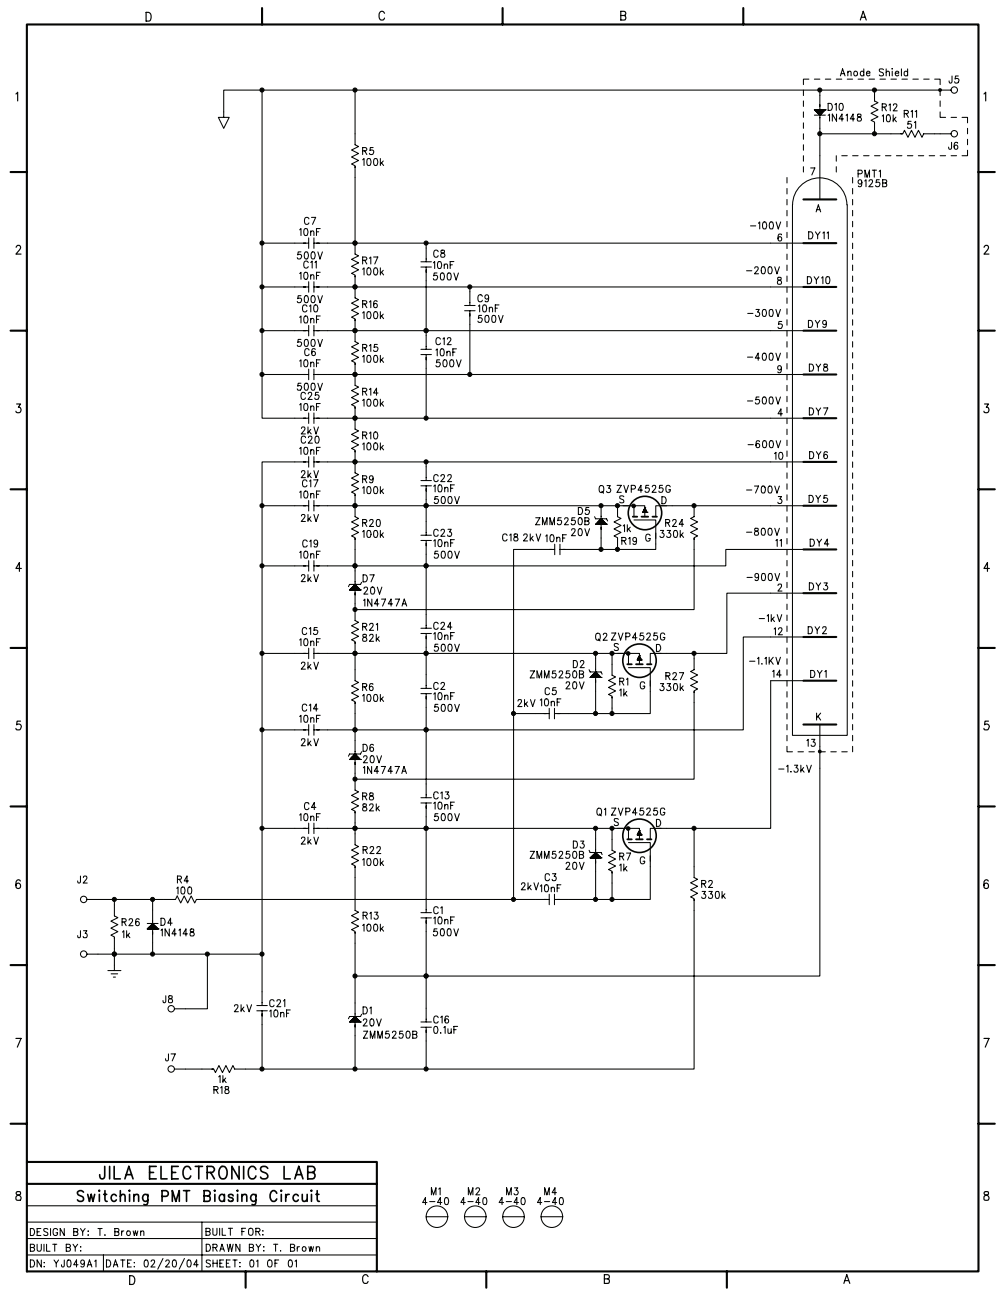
D C B A

1 2 3 4 5 6 7 8

Anode Shield
J5
D10 1N4148
R12 10k
R11 51
J6
PMT1 9125B
7
A

R5 100k
C7 10nF 500V
C11 10nF 500V
C10 10nF 500V
C6 10nF 500V
C25 10nF 2kV
C20 10nF 2kV
C17 10nF 2kV
C19 10nF 2kV
C15 10nF 2kV
C14 10nF 2kV
C4 10nF 2kV

R17 100k
R16 100k
R15 100k
R14 100k
R10 100k
R9 100k
R20 100k
D7 20V 1N4747A
R21 82k
R6 100k
D6 20V 1N4747A
R8 82k
R22 100k
R13 100k
D1 20V ZMM5250B

C8 10nF 500V
C9 10nF 500V
C12 10nF 500V
C22 10nF 500V
C23 10nF 500V
C24 10nF 500V
C2 10nF 500V
C13 10nF 500V
C1 10nF 500V
C16 0.1uF

-100V 6 DY11
-200V 8 DY10
-300V 5 DY9
-400V 9 DY8
-500V 4 DY7
-600V 10 DY6
-700V 3 DY5
-800V 11 DY4
-900V 2 DY3
-1kV 12 DY2
-1.1KV 14 DY1
K
13
-1.3kV

Q3 ZVP4525G
S D G
D5 ZMM5250B 20V
1k R19
R24 330k
C18 2kV 10nF

Q2 ZVP4525G
S D G
D2 ZMM5250B 20V
R1 1k
R27 330k
C5 2kV 10nF

Q1 ZVP4525G
S D G
D3 ZMM5250B 20V
R7 1k
R2 330k
C3 2kV 10nF

J2
R4 100
J3
R26 1k
D4 1N4148
J8
2kV C21 10nF
J7
1k R18

JILA ELECTRONICS LAB
Switching PMT Biasing Circuit

| DESIGN BY: T. Brown | | BUILT FOR: |
|---|---|---|
| BUILT BY: | | DRAWN BY: T. Brown |
| DN: YJ049A1 | DATE: 02/20/04 | SHEET: 01 OF 01 |

M1 4-40 M2 4-40 M3 4-40 M4 4-40